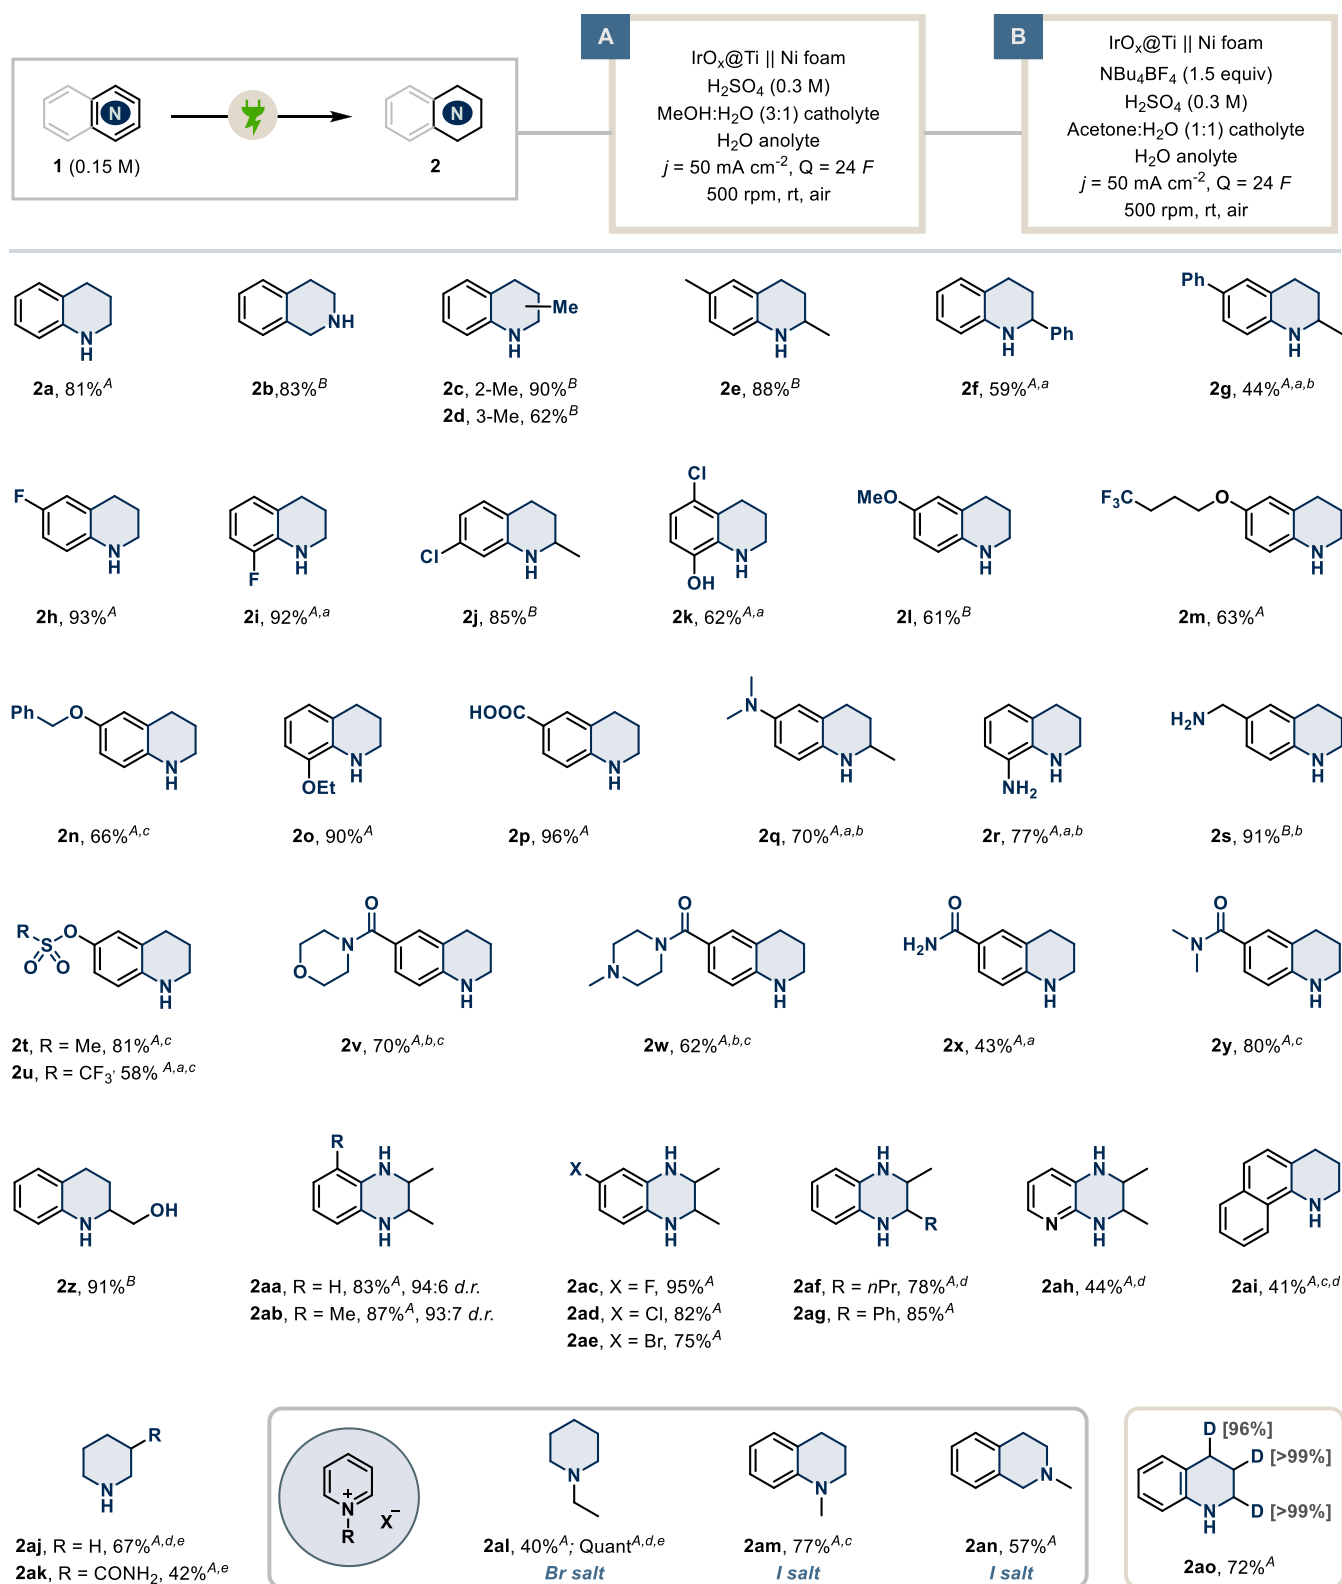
N
1 (0.15 M)
N
2

A
IrO$_x$@Ti || Ni foam
H$_2$SO$_4$ (0.3 M)
MeOH:H$_2$O (3:1) catholyte
H$_2$O anolyte
$j$ = 50 mA cm$^{-2}$, Q = 24 $F$
500 rpm, rt, air

B
IrO$_x$@Ti || Ni foam
NBu$_4$BF$_4$ (1.5 equiv)
H$_2$SO$_4$ (0.3 M)
Acetone:H$_2$O (1:1) catholyte
H$_2$O anolyte
$j$ = 50 mA cm$^{-2}$, Q = 24 $F$
500 rpm, rt, air

N H
**2a**, 81%$^A$

NH
**2b**,83%$^B$

Me N H
**2c**, 2-Me, 90%$^B$
**2d**, 3-Me, 62%$^B$

N H
**2e**, 88%$^B$

N H Ph
**2f**, 59%$^{A,a}$

Ph N H
**2g**, 44%$^{A,a,b}$

F N H
**2h**, 93%$^A$

F N H
**2i**, 92%$^{A,a}$

Cl N H
**2j**, 85%$^B$

Cl OH N H
**2k**, 62%$^{A,a}$

MeO N H
**2l**, 61%$^B$

F$_3$C O N H
**2m**, 63%$^A$

Ph O N H
**2n**, 66%$^{A,c}$

OEt N H
**2o**, 90%$^A$

HOOC N H
**2p**, 96%$^A$

N N H
**2q**, 70%$^{A,a,b}$

NH$_2$ N H
**2r**, 77%$^{A,a,b}$

H$_2$N N H
**2s**, 91%$^{B,b}$

R S O O O N H
**2t**, R = Me, 81%$^{A,c}$
**2u**, R = CF$_3$, 58% $^{A,a,c}$

O O N N H
**2v**, 70%$^{A,b,c}$

O N N N H
**2w**, 62%$^{A,b,c}$

O H$_2$N N H
**2x**, 43%$^{A,a}$

O N N H
**2y**, 80%$^{A,c}$

N H OH
**2z**, 91%$^B$

R H N N H
**2aa**, R = H, 83%$^A$, 94:6 $d.r.$
**2ab**, R = Me, 87%$^A$, 93:7 $d.r.$

X H N N H
**2ac**, X = F, 95%$^A$
**2ad**, X = Cl, 82%$^A$
**2ae**, X = Br, 75%$^A$

H N N H R
**2af**, R = $n$Pr, 78%$^{A,d}$
**2ag**, R = Ph, 85%$^A$

H N N N H
**2ah**, 44%$^{A,d}$

N H
**2ai**, 41%$^{A,c,d}$

R N H
**2aj**, R = H, 67%$^{A,d,e}$
**2ak**, R = CONH$_2$, 42%$^{A,e}$

+ N R X$^-$

N
**2al**, 40%$^A$; Quant$^{A,d,e}$
Br salt

N
**2am**, 77%$^{A,c}$
I salt

N
**2an**, 57%$^A$
I salt

D [96%]
D [>99%]
N H D [>99%]
**2ao**, 72%$^A$